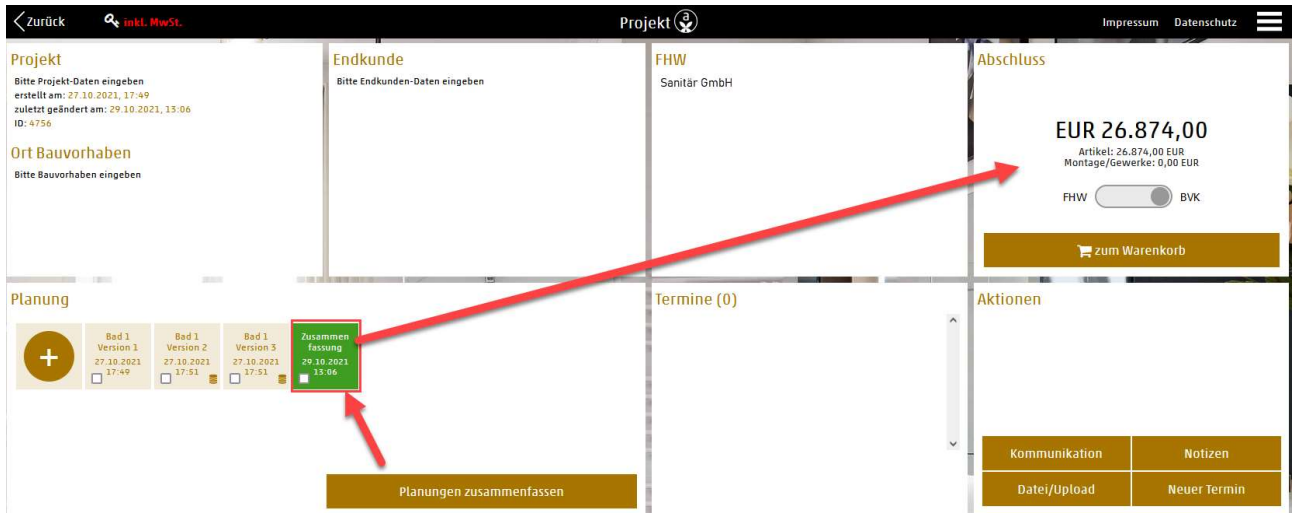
Zurück inkl. MwSt.

Projekt

Impressum Datenschutz

Projekt
Bitte Projekt-Daten eingeben
erstellt am: 27.10.2021, 17:49
zuletzt geändert am: 29.10.2021, 13:06
ID: 4756

Ort Bauvorhaben
Bitte Bauvorhaben eingeben

Endkunde
Bitte Endkunden-Daten eingeben

FHW
Sanitär GmbH

Abschluss
EUR 26.874,00
Artikel: 26.874,00 EUR
Montage/Gewerke: 0,00 EUR
FHW BVK
zum Warenkorb

Planung
+
Bad 1 Version 1 27.10.2021 17:49
Bad 1 Version 2 27.10.2021 17:51
Bad 1 Version 3 27.10.2021 17:51
Zusammen fassung 29.10.2021 13:06

Planungen zusammenfassen

Termine (0)

Aktionen
Kommunikation
Notizen
Datei/Upload
Neuer Termin